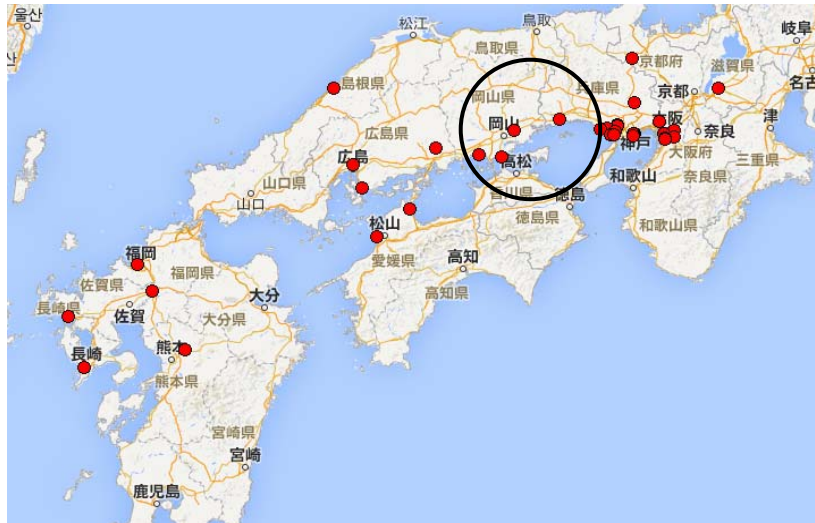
蔚山
松江
鳥取
岐阜
鳥取県
京都府
島根県
兵庫県
滋賀県
岡山県
京都
名古
岡山
阪
津
広島県
奈良
広島
高松
神戸
大阪府
三重県
山口県
香川県
徳島
和歌山
奈良県
山口
徳島県
和歌山県
松山
高知
愛媛県
福岡
福岡県
高知県
佐賀県
大分
長崎県
佐賀
大分県
熊本
長崎
熊本県
宮崎県
宮崎
鹿児島